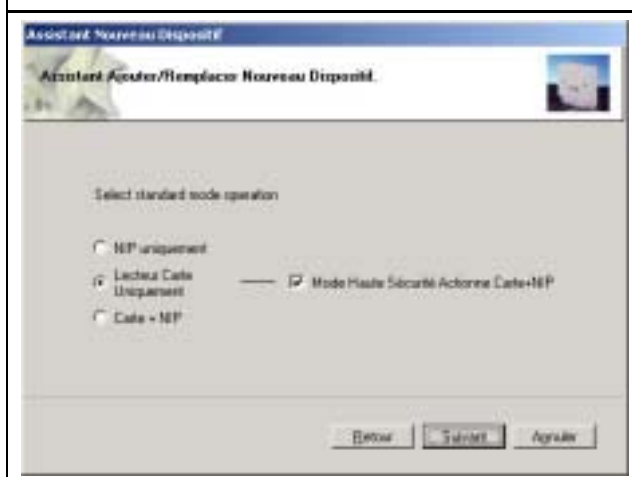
Assistant Nouveau Dispositif

Assistant Ajouter/Remplacer Nouveau Dispositif.

Select standard mode operation

NIP uniquement

Lecteur Carte Uniquement

Mode Haute Sécurité Actionne Carte+NIP

Carte + NIP

Retour

Suivant

Annuler